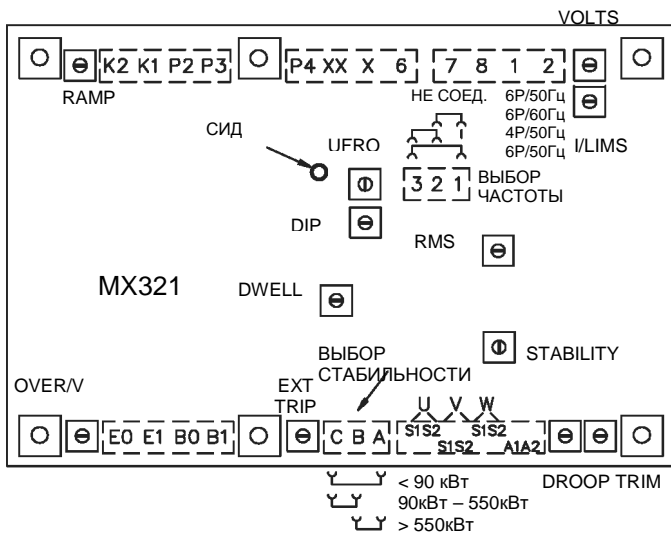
VOLTS

K2 K1 P2 P3 P4 XX X 6 7 8 1 2

RAMP

НЕ СОЕД.

6P/50Гц
6P/60Гц
4P/50Гц
6P/50Гц

I/LIMS

СИД

UFRO

3 2 1 ВЫБОР ЧАСТОТЫ

DIP

RMS

MX321

DWELL

STABILITY

ВЫБОР СТАБИЛЬНОСТИ

OVER/V

EXT TRIP

U V W

E0 E1 B0 B1 C B A S1S2 S1S2 S1S2 A1A2

DROOP TRIM

< 90 кВт
90кВт – 550кВт
> 550кВт